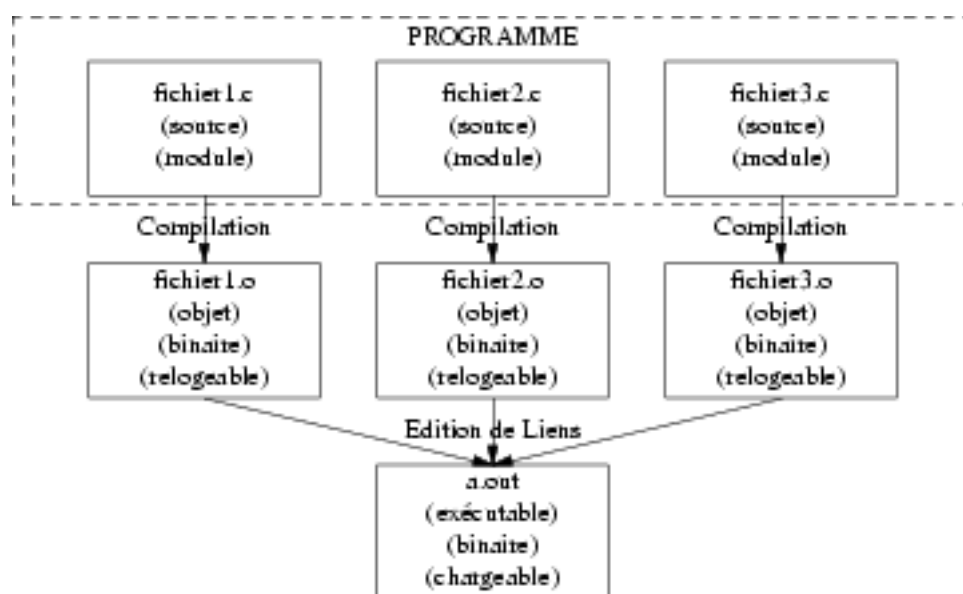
PROGRAMME

fichier1.c
(source)
(module)

fichier2.c
(source)
(module)

fichier3.c
(source)
(module)

Compilation

Compilation

Compilation

fichier1.o
(objet)
(binaire)
(relogeable)

fichier2.o
(objet)
(binaire)
(relogeable)

fichier3.o
(objet)
(binaire)
(relogeable)

Edition de Liens

a.out
(exécutable)
(binaire)
(chargeable)